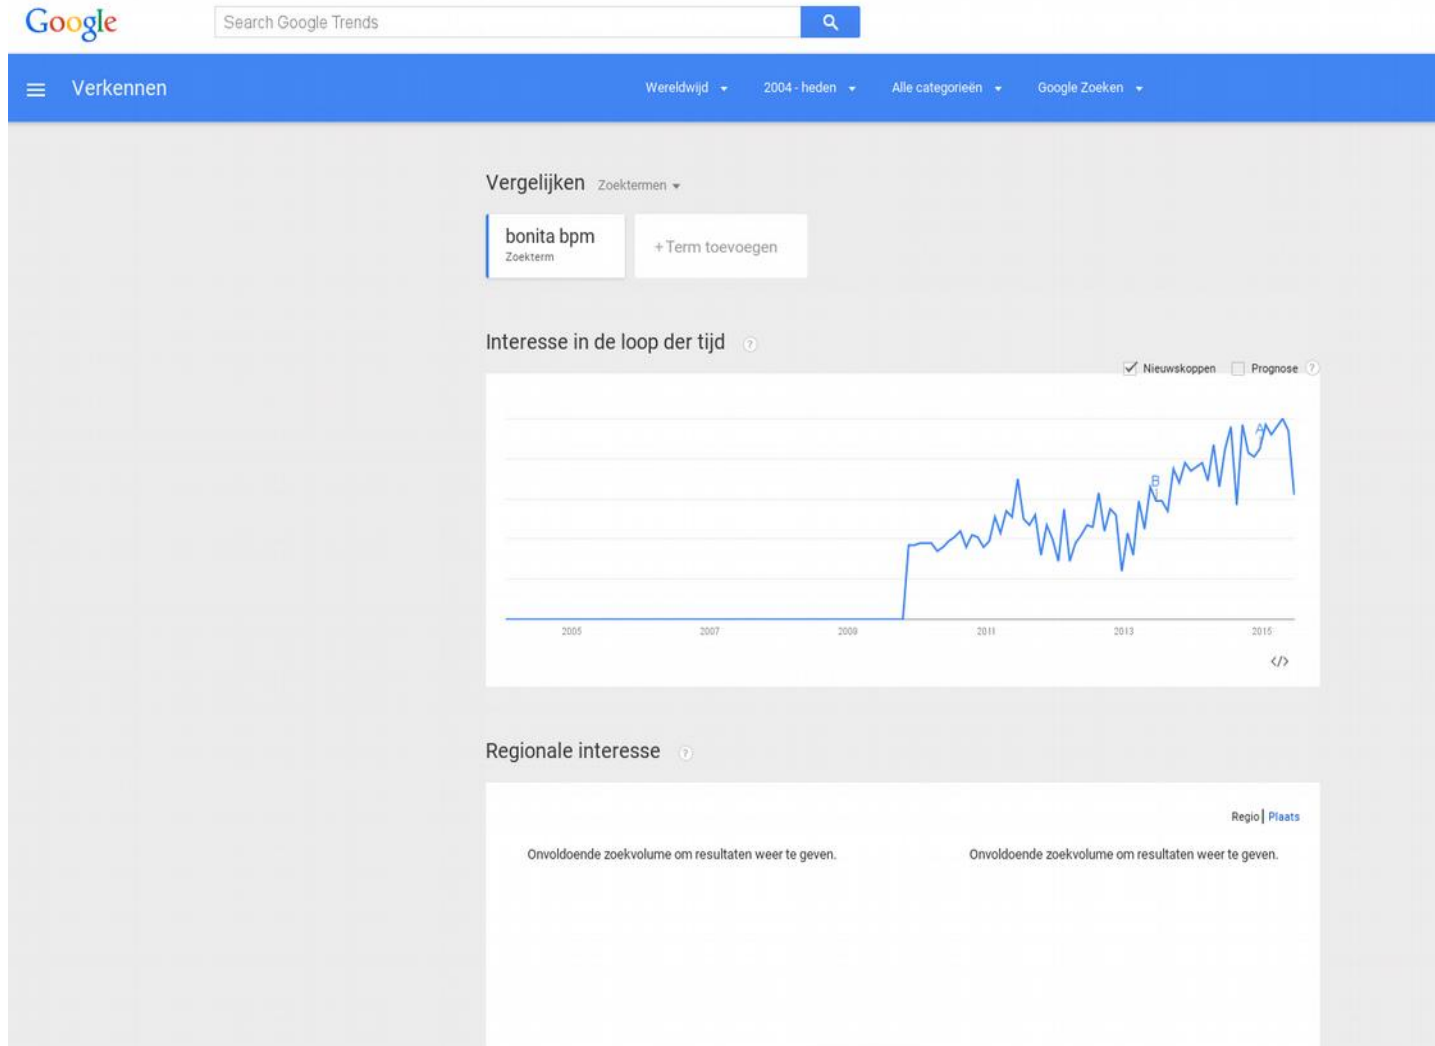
Google

Search Google Trends

Verkennen

Wereldwijd

2004 - heden

Alle categorieën

Google Zoeken

Vergelijken Zoektermen

bonita bpm
Zoekterm

+ Term toevoegen

Interesse in de loop der tijd ?

Nieuwskoppen Prognose ?

A
B

2005 2007 2009 2011 2013 2015

</>

Regionale interesse ?

Regio | Plaats

Onvoldoende zoekvolume om resultaten weer te geven.

Onvoldoende zoekvolume om resultaten weer te geven.